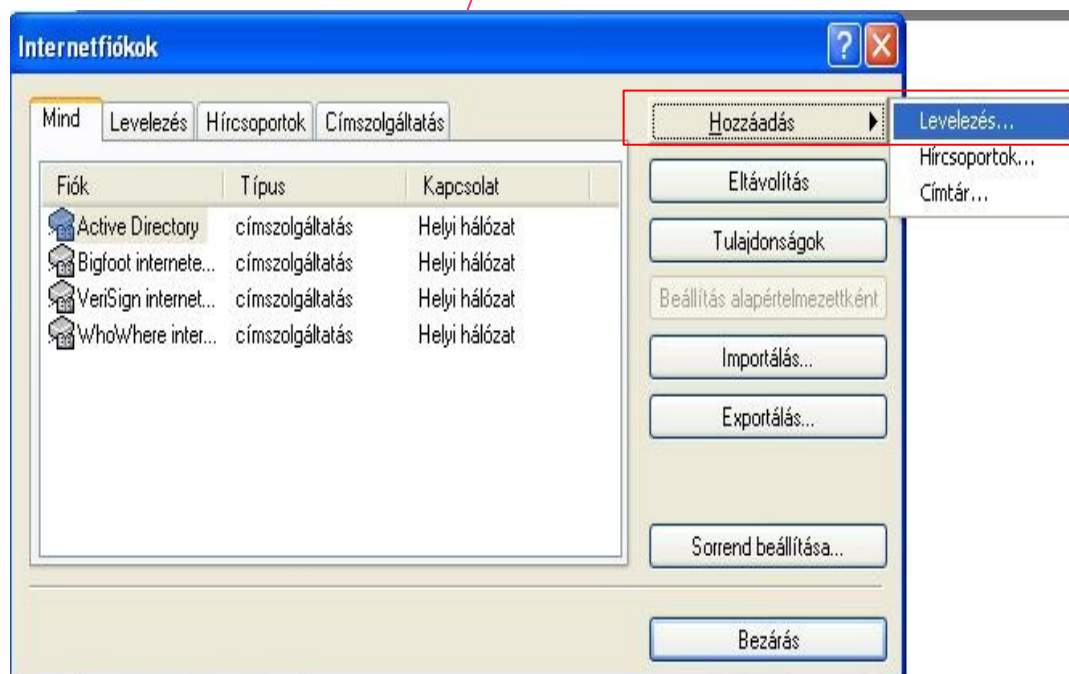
Internetfiókok

?

X

Mind | Levelezés | Hírcsoportok | Címszolgáltatás

| Fiók | Típus | Kapcsolat |
|---|---|---|
| Active Directory | címszolgáltatás | Helyi hálózat |
| Bigfoot internete... | címszolgáltatás | Helyi hálózat |
| VeriSign internet... | címszolgáltatás | Helyi hálózat |
| WhoWhere inter... | címszolgáltatás | Helyi hálózat |

Hozzáadás

Levelezés...

Hírcsoportok...

Címtár...

Eltávolítás

Tulajdonságok

Beállítás alapértelmezettként

Importálás...

Exportálás...

Sorrend beállítása...

Bezárás